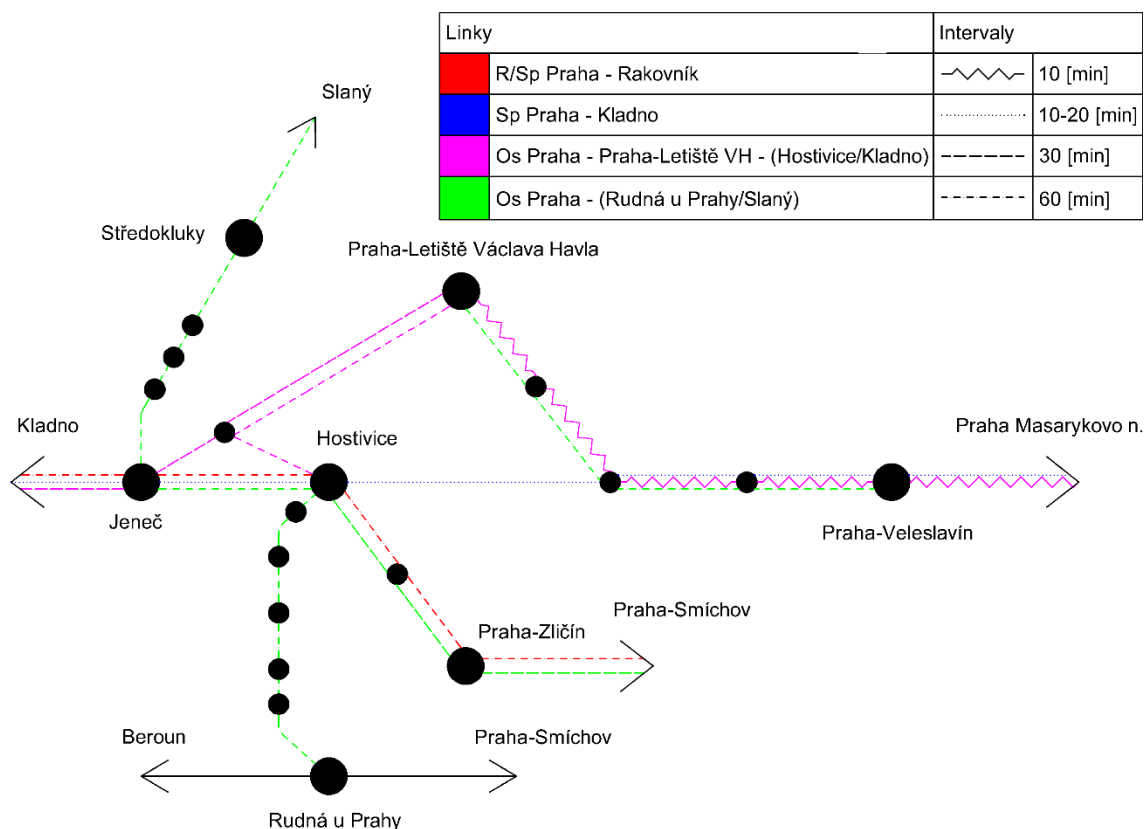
| Linky | | Intervaly | |
|---|---|---|---|
| | R/Sp Praha - Rakovník | | 10 [min] |
| | Sp Praha - Kladno | | 10-20 [min] |
| | Os Praha - Praha-Letiště VH - (Hostivice/Kladno) | | 30 [min] |
| | Os Praha - (Rudná u Prahy/Slaný) | | 60 [min] |

Slaný

Středokluky

Praha-Letiště Václava Havla

Kladno

Hostivice

Praha Masarykovo n.

Jeneč

Praha-Veleslavín

Praha-Smíchov

Praha-Zličín

Beroun

Praha-Smíchov

Rudná u Prahy